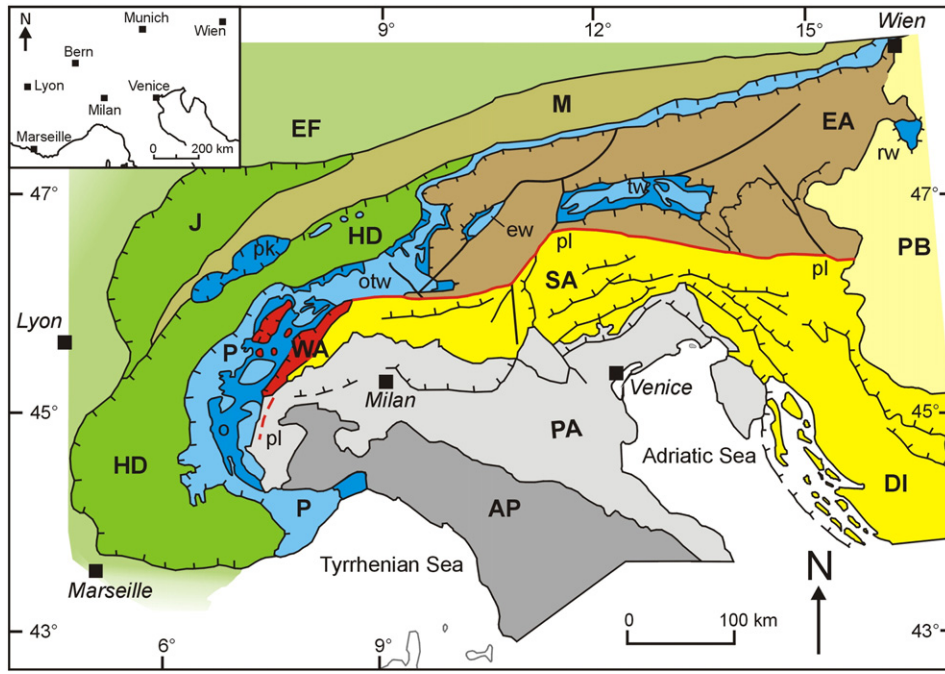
N
Munich
Wien
Bern
Lyon
Venice
Milan
Marseille
0 200 km

9°
12°
15°
Wien
47°
47°
45°
45°
43°
43°
6°
9°
M
EF
EA
rw
tw
J
HD
pk
ew
pl
PB
otw
SA
pl
Lyon
P
WA
Milan
Venice
o
pl
PA
Adriatic Sea
HD
P
AP
DI
Tyrrhenian Sea
Marseille
N
0 100 km